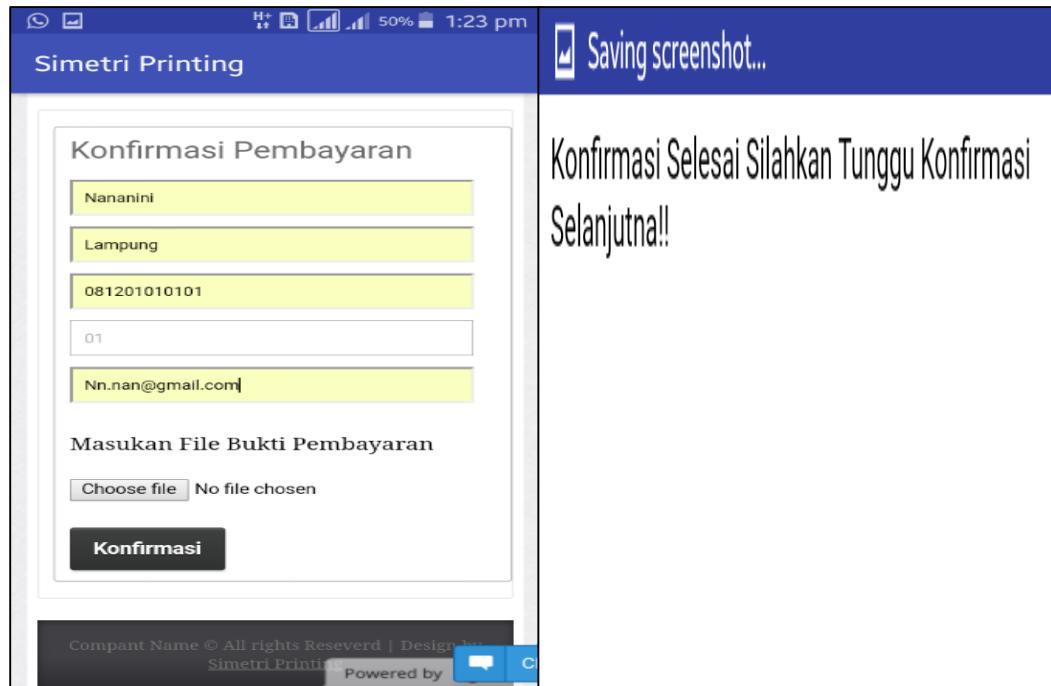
50% 1:23 pm

Simetri Printing

Konfirmasi Pembayaran

Nananini

Lampung

081201010101

01

Nn.nan@gmail.com

Masukan File Bukti Pembayaran

Choose file No file chosen

Konfirmasi

Compant Name © All rights Reseverd | Design by Simetri Printing

Powered by

C

Saving screenshot...

Konfirmasi Selesai Silahkan Tunggu Konfirmasi Selanjutna!!